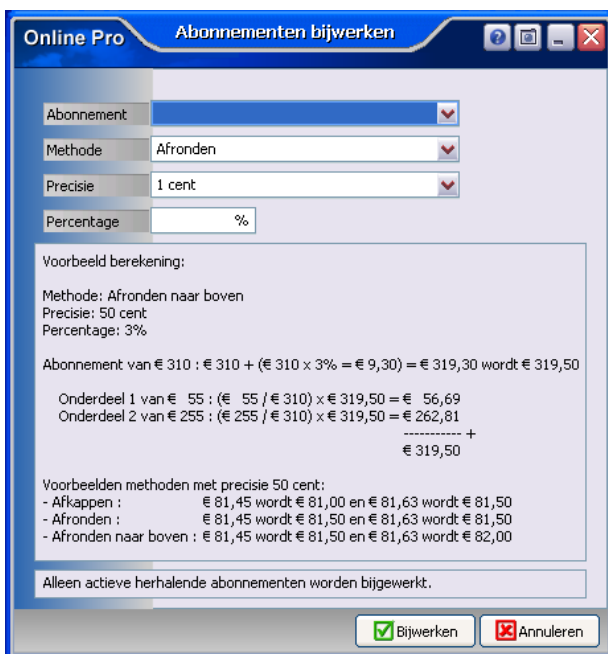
Online Pro

Abonnementen bijwerken

Abonnement

Methode Afronden

Precisie 1 cent

Percentage %

Voorbeeld berekening:

Methode: Afronden naar boven
Precisie: 50 cent
Percentage: 3%

Abonnement van € 310 : € 310 + (€ 310 x 3% = € 9,30) = € 319,30 wordt € 319,50

Onderdeel 1 van € 55 : (€ 55 / € 310) x € 319,50 = € 56,69
Onderdeel 2 van € 255 : (€ 255 / € 310) x € 319,50 = € 262,81
---------- +
€ 319,50

Voorbeelden methoden met precisie 50 cent:
- Afkappen : € 81,45 wordt € 81,00 en € 81,63 wordt € 81,50
- Afronden : € 81,45 wordt € 81,50 en € 81,63 wordt € 81,50
- Afronden naar boven : € 81,45 wordt € 81,50 en € 81,63 wordt € 82,00

Alleen actieve herhalende abonnementen worden bijgewerkt.

Bijwerken Annuleren